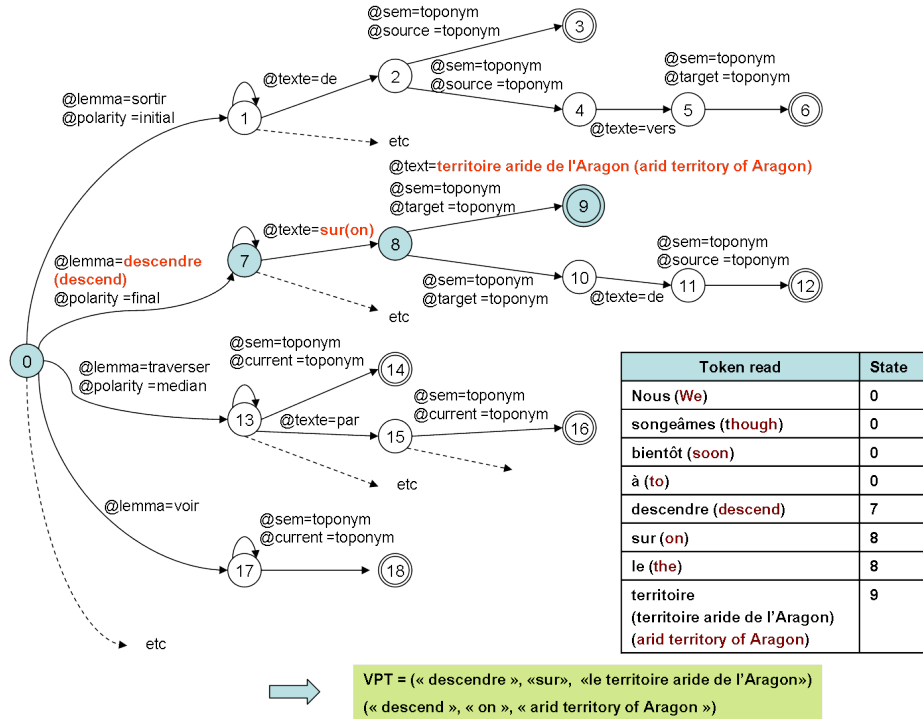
@sem=toponym
@source =toponym

3

@sem=toponym
@target =toponym

@lemma=sortir
@polarity =initial

@texte=de

2

@sem=toponym
@source =toponym

1

4

5

6

@texte=vers

etc

@text=territoire aride de l'Aragon (arid territory of Aragon)

@sem=toponym
@target =toponym

9

@texte=sur(on)

8

@sem=toponym
@source =toponym

@lemma=descendre (descend)
@polarity =final

7

10

11

12

@sem=toponym
@target =toponym

@texte=de

etc

0

@sem=toponym
@current =toponym

14

@lemma=traverser
@polarity =median

@sem=toponym
@current =toponym

13

@texte=par

15

16

etc

@lemma=voir

@sem=toponym
@current =toponym

17

18

etc

| Token read | State |
|---|---|
| Nous (We) | 0 |
| songeâmes (though) | 0 |
| bientôt (soon) | 0 |
| à (to) | 0 |
| descendre (descend) | 7 |
| sur (on) | 8 |
| le (the) | 8 |
| territoire (territoire aride de l'Aragon) (arid territory of Aragon) | 9 |

VPT = (« descendre », «sur», «le territoire aride de l'Aragon»)
(« descend », « on », « arid territory of Aragon »)